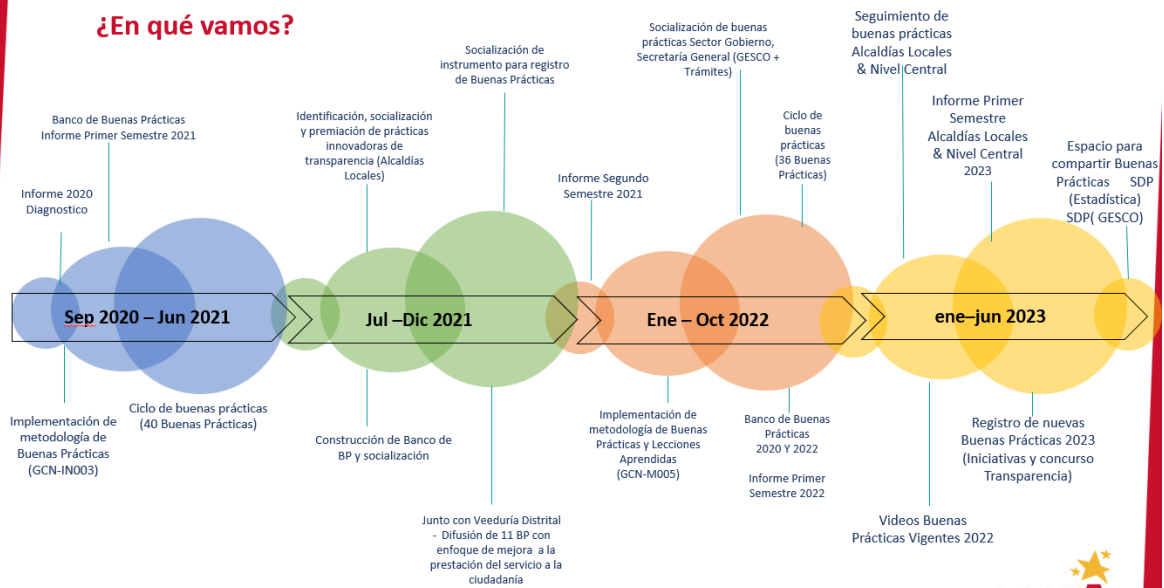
¿En qué vamos?

Banco de Buenas Prácticas
Informe Primer Semestre 2021

Informe 2020
Diagnostico

Sep 2020 – Jun 2021

Implementación de metodología de Buenas Prácticas (GCN-IN003)

Ciclo de buenas prácticas (40 Buenas Prácticas)

Identificación, socialización y premiación de prácticas innovadoras de transparencia (Alcaldías Locales)

Socialización de instrumento para registro de Buenas Prácticas

Jul –Dic 2021

Construcción de Banco de BP y socialización

Junto con Veeduría Distrital - Difusión de 11 BP con enfoque de mejora a la prestación del servicio a la ciudadanía

Informe Segundo Semestre 2021

Socialización de buenas prácticas Sector Gobierno, Secretaría General (GESCO + Trámites)

Ciclo de buenas prácticas (36 Buenas Prácticas)

Ene – Oct 2022

Implementación de metodología de Buenas Prácticas y Lecciones Aprendidas (GCN-M005)

Banco de Buenas Prácticas 2020 Y 2022

Informe Primer Semestre 2022

Seguimiento de buenas prácticas Alcaldías Locales & Nivel Central

Informe Primer Semestre Alcaldías Locales & Nivel Central 2023

Espacio para compartir Buenas Prácticas SDP (Estadística) SDP( GESCO)

ene–jun 2023

Registro de nuevas Buenas Prácticas 2023 (Iniciativas y concurso Transparencia)

Videos Buenas Prácticas Vigentes 2022